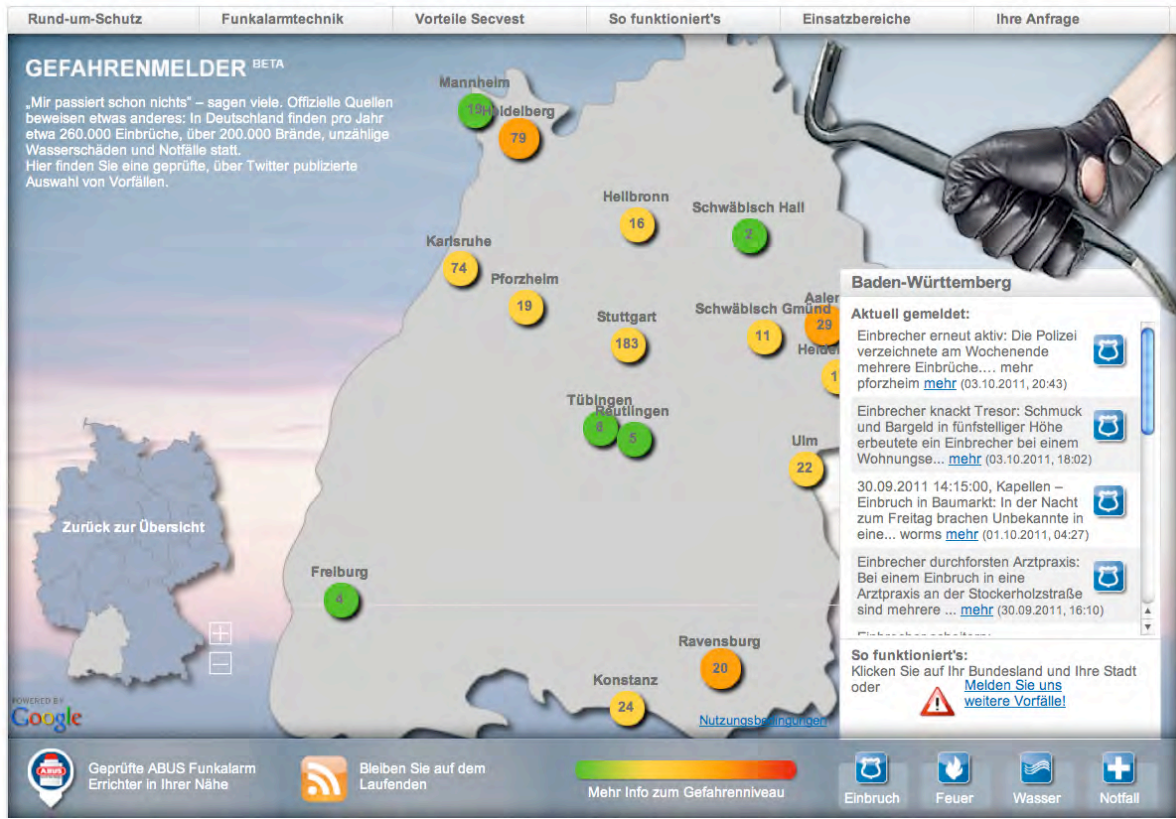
Rund-um-Schutz | Funkalarmtechnik | Vortelle Secvest | So funktioniert's | Einsatzbereiche | Ihre Anfrage

GEFAHRENMELDER BETA

„Mir passiert schon nichts" – sagen viele. Offizielle Quellen beweisen etwas anderes: In Deutschland finden pro Jahr etwa 260.000 Einbrüche, über 200.000 Brände, unzählige Wasserschäden und Notfälle statt.
Hier finden Sie eine geprüfte, über Twitter publizierte Auswahl von Vorfällen.

Mannheim 19
Heidelberg 79
Heilbronn 16
Schwäbisch Hall 2
Karlsruhe 74
Pforzheim 19
Stuttgart 183
Schwäbisch Gmünd 11
Aalen 29
Heiden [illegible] 1
Tübingen 8
Reutlingen 5
Ulm 22
Freiburg 4
Ravensburg 20
Konstanz 24

Zurück zur Übersicht

POWERED BY Google

Nutzungsbedingungen

Baden-Württemberg

Aktuell gemeldet:

Einbrecher erneut aktiv: Die Polizei verzeichnete am Wochenende mehrere Einbrüche.... mehr pforzheim mehr (03.10.2011, 20:43)

Einbrecher knackt Tresor: Schmuck und Bargeld in fünfstelliger Höhe erbeutete ein Einbrecher bei einem Wohnungse... mehr (03.10.2011, 18:02)

30.09.2011 14:15:00, Kapellen – Einbruch in Baumarkt: In der Nacht zum Freitag brachen Unbekannte in eine... worms mehr (01.10.2011, 04:27)

Einbrecher durchforsten Arztpraxis: Bei einem Einbruch in eine Arztpraxis an der Stockerholzstraße sind mehrere ... mehr (30.09.2011, 16:10)

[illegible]

So funktioniert's:
Klicken Sie auf Ihr Bundesland und Ihre Stadt oder Melden Sie uns weitere Vorfälle!

Geprüfte ABUS Funkalarm Errichter in Ihrer Nähe

Bleiben Sie auf dem Laufenden

Mehr Info zum Gefahrenniveau

Einbruch | Feuer | Wasser | Notfall